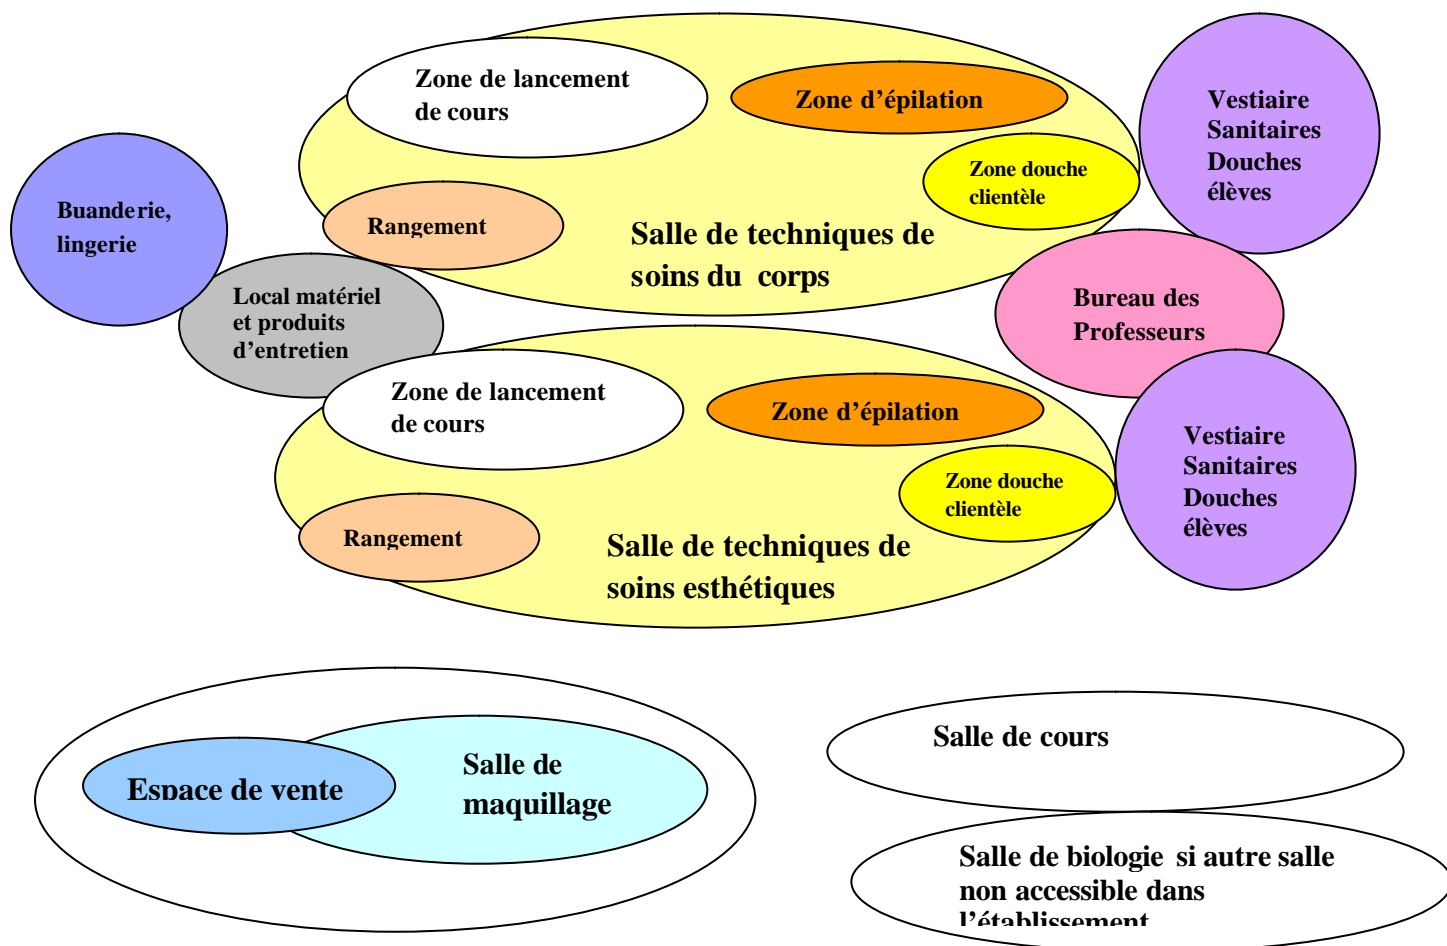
Zone de lancement de cours

Zone d'épilation

Zone douche clientèle

Rangement

Salle de techniques de soins du corps

Vestiaire Sanitaires Douches élèves

Buanderie, lingerie

Local matériel et produits d'entretien

Bureau des Professeurs

Zone de lancement de cours

Zone d'épilation

Zone douche clientèle

Rangement

Salle de techniques de soins esthétiques

Vestiaire Sanitaires Douches élèves

Espace de vente

Salle de maquillage

Salle de cours

Salle de biologie si autre salle non accessible dans l'établissement